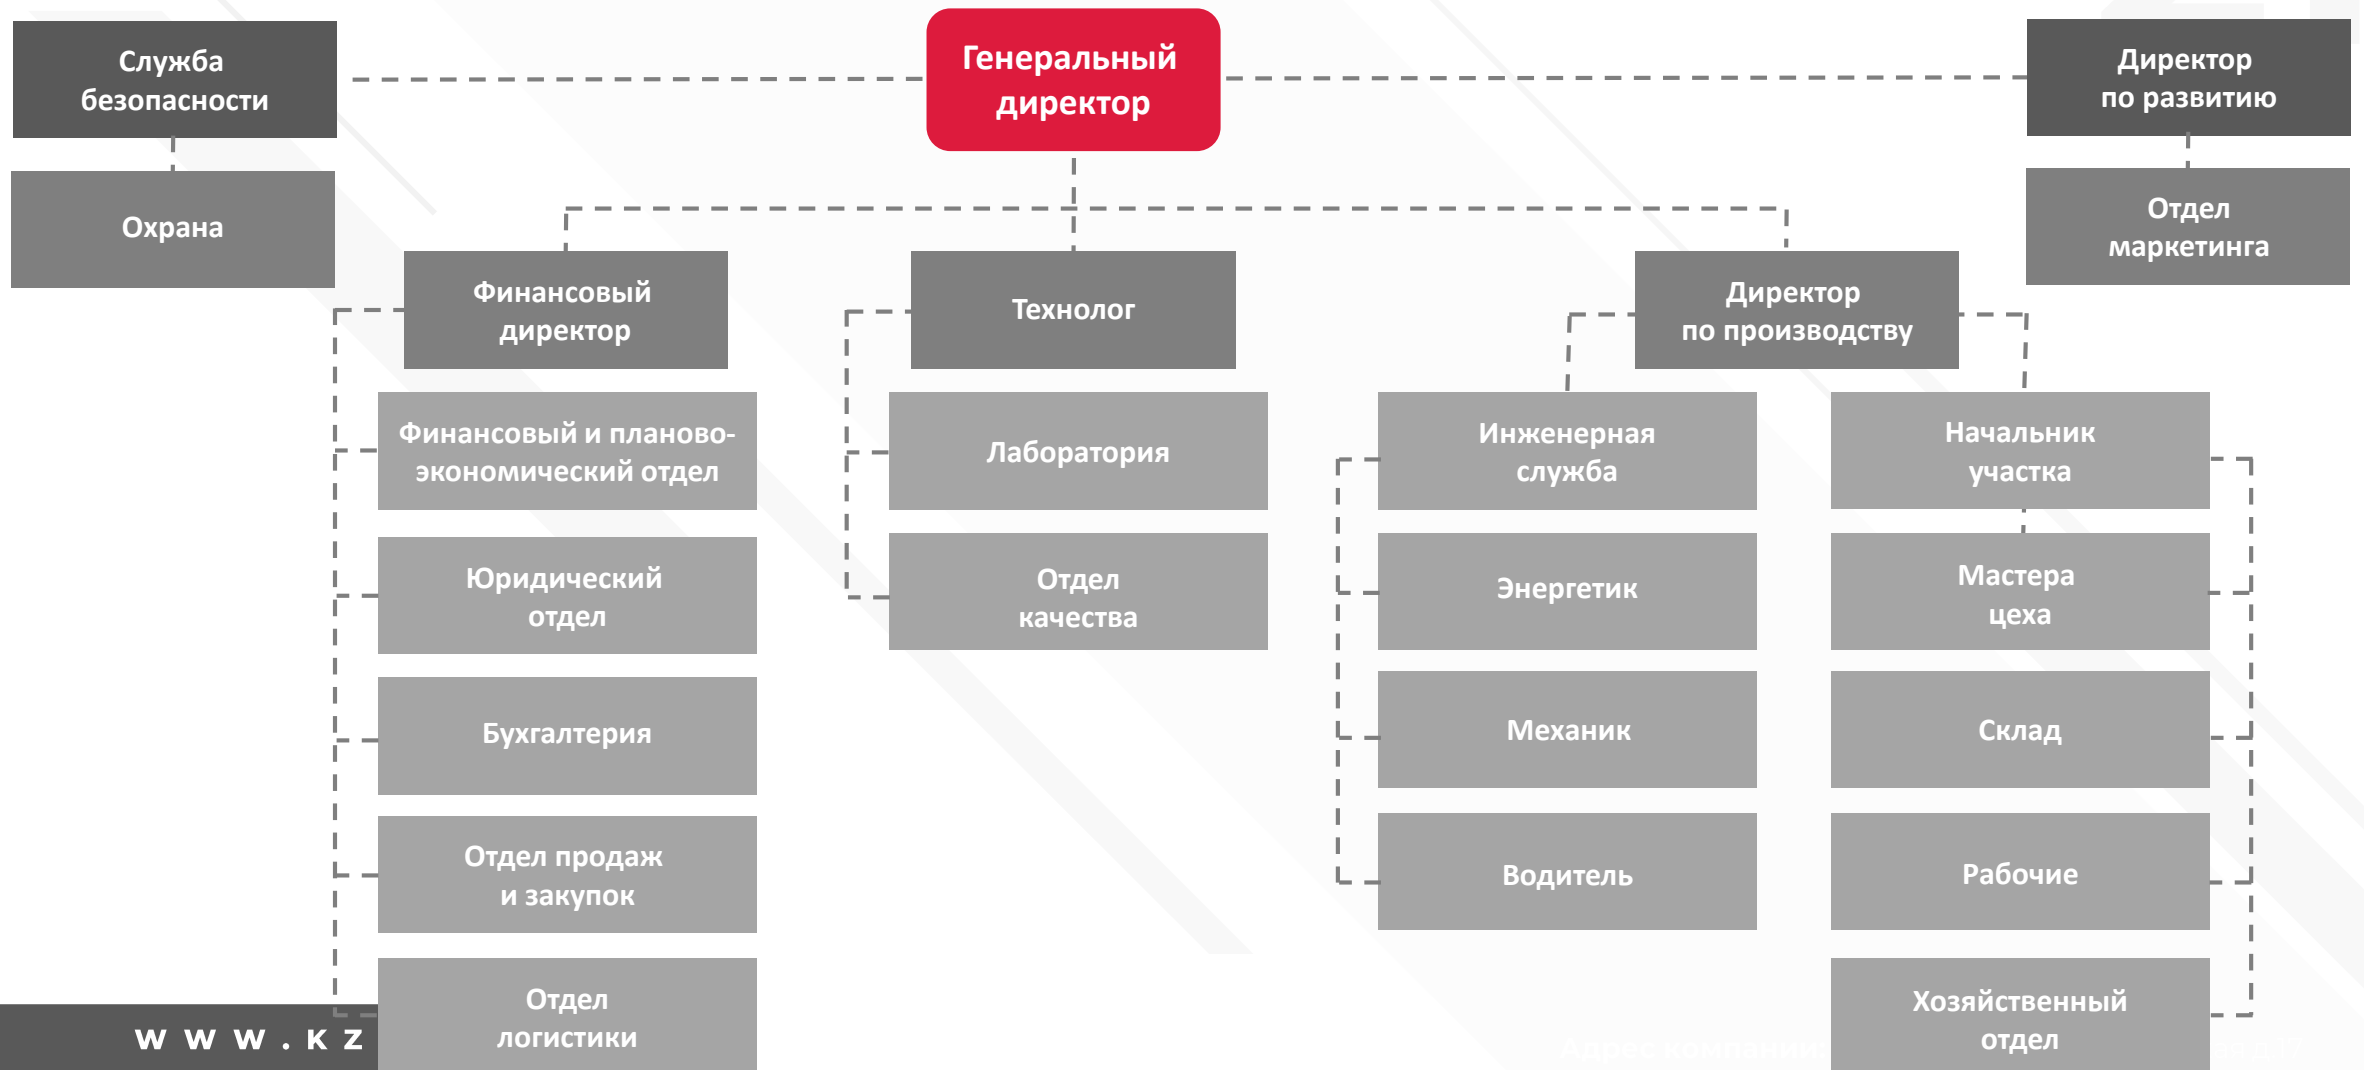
Служба безопасности

Охрана

Генеральный директор

Директор по развитию

Отдел маркетинга

Финансовый директор

Технолог

Директор по производству

Финансовый и планово-экономический отдел

Юридический отдел

Бухгалтерия

Отдел продаж и закупок

Отдел логистики

Лаборатория

Отдел качества

Инженерная служба

Энергетик

Механик

Водитель

Начальник участка

Мастера цеха

Склад

Рабочие

Хозяйственный отдел

W W W . K Z